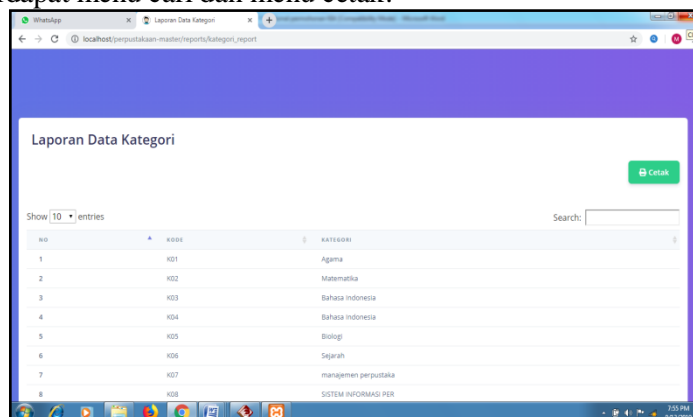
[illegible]dapat menu cari dan menu cetak.

WhatsApp
Laporan Data Kategori
localhost/perpustakaan-master/reports/kategori_report

Laporan Data Kategori

Cetak

Show 10 entries

Search:

| NO | KODE | KATEGORI |
|---|---|---|
| 1 | K01 | Agama |
| 2 | K02 | Matematika |
| 3 | K03 | Bahasa indonesia |
| 4 | K04 | Bahasa Indonesia |
| 5 | K05 | Biologi |
| 6 | K06 | Sejarah |
| 7 | K07 | manajemen perpustaka |
| 8 | K08 | SISTEM INFORMASI PER |

7:55 PM